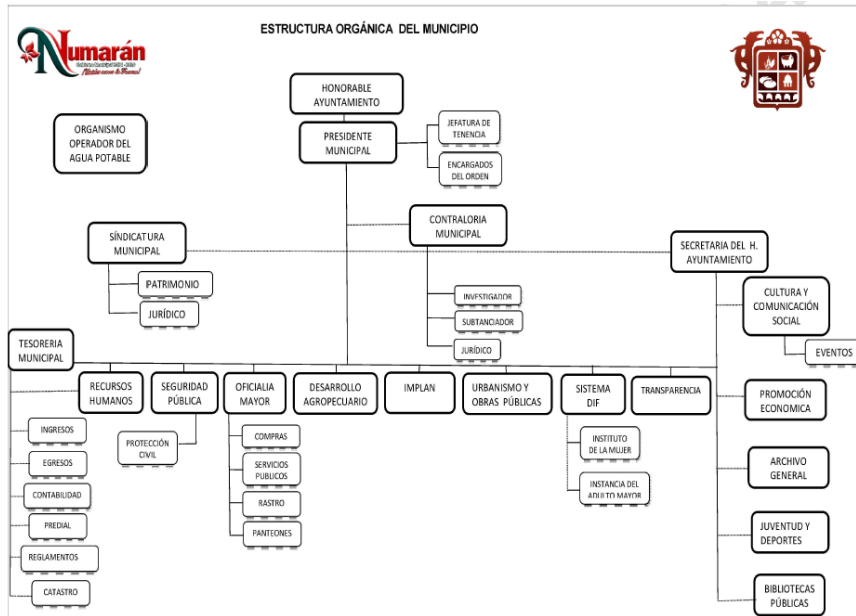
ESTRUCTURA ORGÁNICA DEL MUNICIPIO

Numarán

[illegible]

HONORABLE AYUNTAMIENTO

PRESIDENTE MUNICIPAL

JEFATURA DE TENENCIA

ENCARGADOS DEL ORDEN

ORGANISMO OPERADOR DEL AGUA POTABLE

CONTRALORIA MUNICIPAL

SÍNDICATURA MUNICIPAL

SECRETARIA DEL H. AYUNTAMIENTO

PATRIMONIO

JURÍDICO

INVESTIGADOR

SUBTANCIADOR

JURÍDICO

CULTURA Y COMUNICACIÓN SOCIAL

EVENTOS

TESORERIA MUNICIPAL

RECURSOS HUMANOS

SEGURIDAD PÚBLICA

OFICIALIA MAYOR

DESARROLLO AGROPECUARIO

IMPLAN

URBANISMO Y OBRAS PÚBLICAS

SISTEMA DIF

TRANSPARENCIA

PROMOCIÓN ECONOMICA

INGRESOS

EGRESOS

CONTABILIDAD

PREDIAL

REGLAMENTOS

CATASTRO

PROTECCIÓN CIVIL

COMPRAS

SERVICIOS PUBLICOS

RASTRO

PANTEONES

INSTITUTO DE LA MUJER

INSTANCIA DEL ADULTO MAYOR

ARCHIVO GENERAL

JUVENTUD Y DEPORTES

BIBLIOTECAS PÚBLICAS